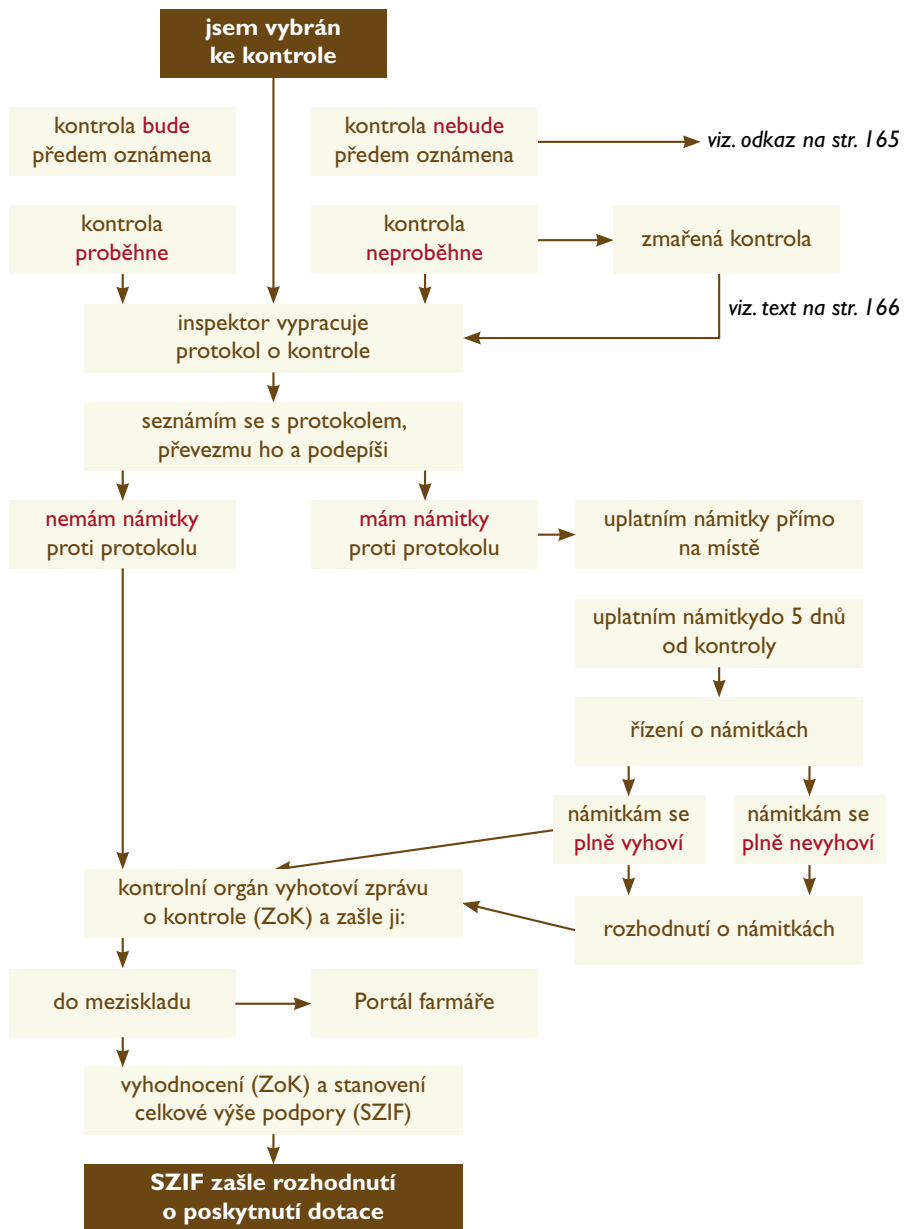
jsem vybrán ke kontrole

kontrola bude předem oznámena

kontrola nebude předem oznámena

viz. odkaz na str. 165

kontrola proběhne

kontrola neproběhne

zmařená kontrola

viz. text na str. 166

inspektor vypracuje protokol o kontrole

seznámím se s protokolem, převezmu ho a podepíši

nemám námitky proti protokolu

mám námitky proti protokolu

uplatním námitky přímo na místě

uplatním námitkydo 5 dnů od kontroly

řízení o námitkách

námitkám se plně vyhoví

námitkám se plně nevyhoví

kontrolní orgán vyhotoví zprávu o kontrole (ZoK) a zašle ji:

rozhodnutí o námitkách

do meziskladu

Portál farmáře

vyhodnocení (ZoK) a stanovení celkové výše podpory (SZIF)

SZIF zašle rozhodnutí o poskytnutí dotace